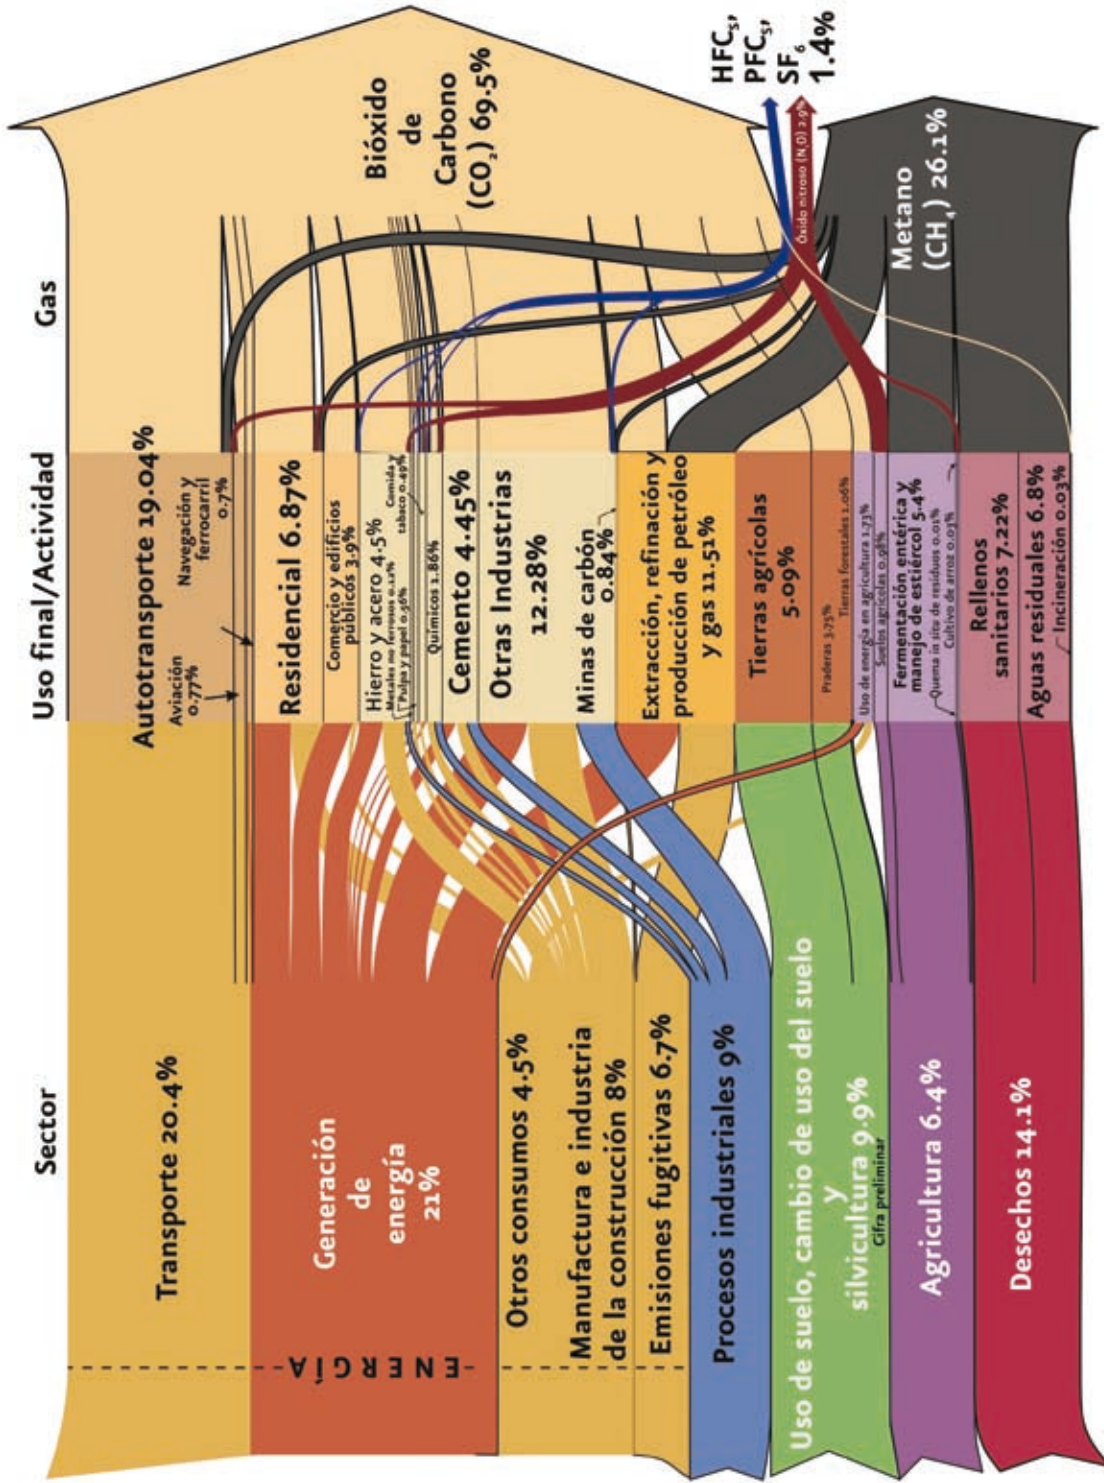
Sector

Transporte 20.4%

Generación de energía 21%

ENERGÍA

Otros consumos 4.5%

Manufactura e industria de la construcción 8%

Emisiones fugitivas 6.7%

Procesos industriales 9%

Uso de suelo, cambio de uso del suelo y silvicultura 9.9%
Cifra preliminar

Agricultura 6.4%

Desechos 14.1%

Uso final/Actividad

Autotransporte 19.04%
Aviación 0.77%
Navegación y ferrocarril 0.7%

Residencial 6.87%

Comercio y edificios públicos 3.9%

Hierro y acero 4.5%
Metales no ferrosos 0.12%
Pulpa y papel 0.56%
Comida y tabaco 0.49%

Químicos 1.86%

Cemento 4.45%

Otras Industrias 12.28%

Minas de carbón 0.84%

Extracción, refinación y producción de petróleo y gas 11.51%

Tierras agrícolas 5.09%

Praderas 3.75%
Tierras forestales 1.06%
Uso de energía en agricultura 1.73%
Suelos agrícolas 0.98%

Fermentación entérica y manejo de estiércol 5.4%
Quema in situ de residuos 0.01%
Cultivo de arroz 0.03%

Rellenos sanitarios 7.22%

Aguas residuales 6.8%
Incineración 0.03%

Gas

Bióxido de Carbono ($CO_2$) 69.5%

HFC$_s$, PFC$_s$, $SF_6$ 1.4%

Óxido nitroso ($N_2O$) 2.9%

Metano ($CH_4$) 26.1%